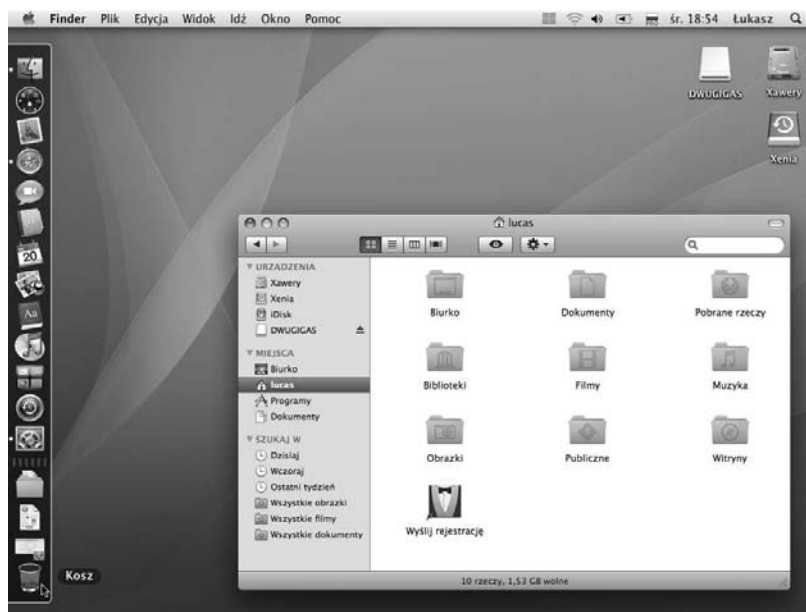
Finder Plik Edycja Widok Idź Okno Pomoc

śr. 18:54 Łukasz

DWUGIGAS

Xawery

Xenia

20

lucas

URZĄDZENIA
Xawery
Xenia
iDisk
DWUGIGAS

MIEJSCA
Biurko
lucas
Programy
Dokumenty

SZUKAJ W
Dzisiaj
Wczoraj
Ostatni tydzień
Wszystkie obrazki
Wszystkie filmy
Wszystkie dokumenty

Biurko
Dokumenty
Pobrane rzeczy
Biblioteki
Filmy
Muzyka
Obrazki
Publiczne
Witryny
Wyślij rejestrację

10 rzeczy, 1,53 GB wolne

Kosz